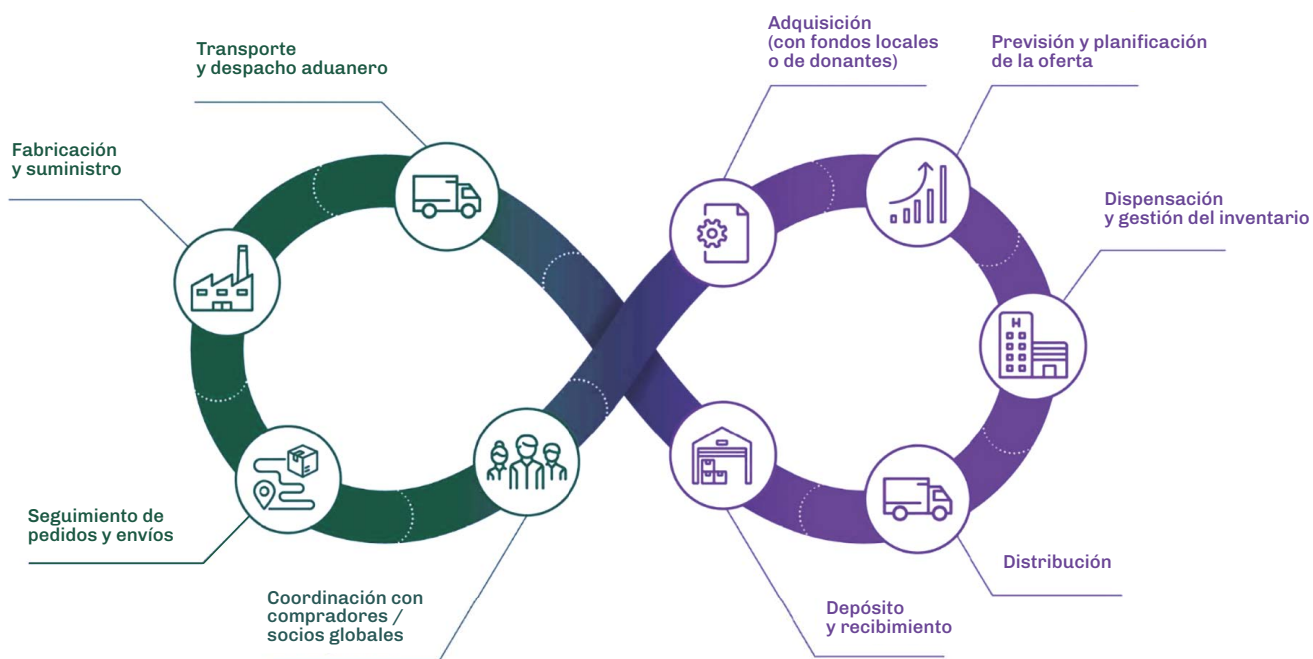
Transporte y despacho aduanero

Fabricación y suministro

Seguimiento de pedidos y envíos

Coordinación con compradores / socios globales

Adquisición (con fondos locales o de donantes)

Previsión y planificación de la oferta

Dispensación y gestión del inventario

Distribución

Depósito y recibimiento